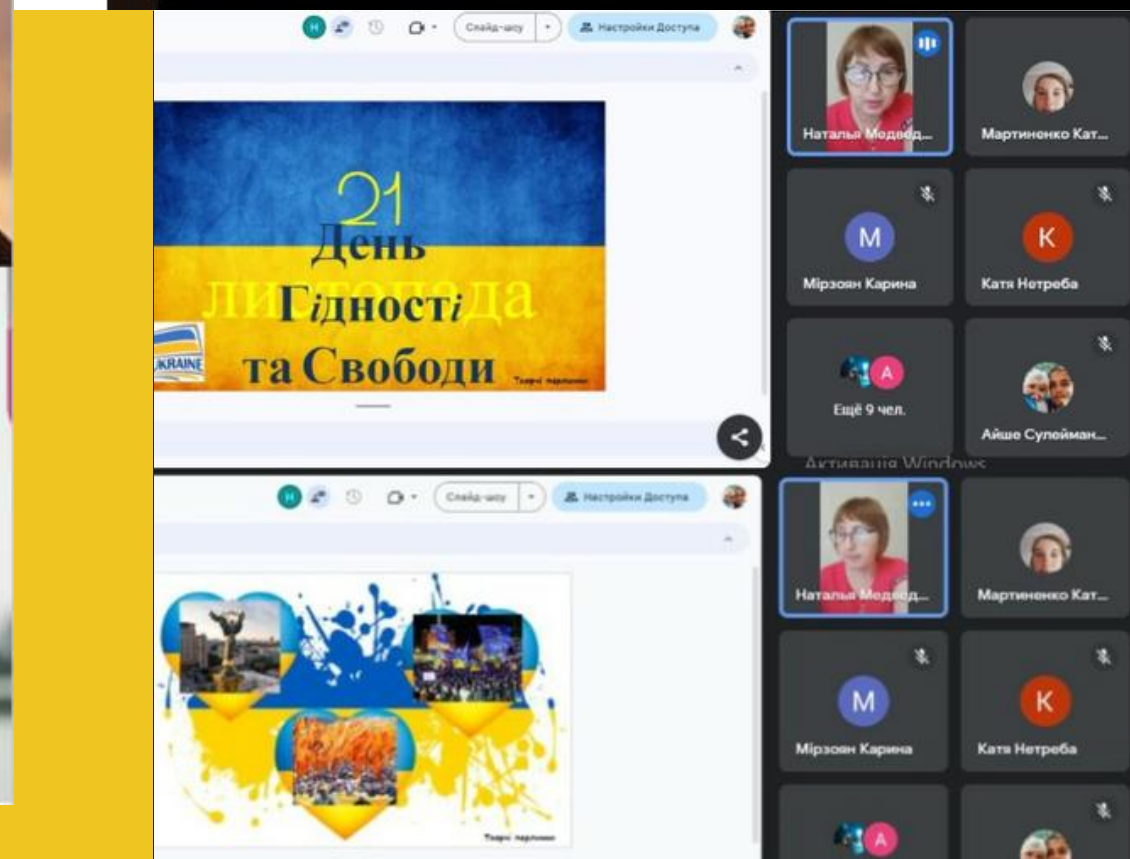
Н

Слайд-шоу

Настройки Доступа

21
День
листопада
Гідності
та Свободи

UKRAINE

Творчі перлинки

Наталья Медвед...

Мартиненко Кат...

М

Мірзоян Карина

К

Катя Нетреба

А

Ещё 9 чел.

Айше Сулейман...

Активація Windows

Н

Слайд-шоу

Настройки Доступа

Творчі перлинки

Наталья Медвед...

Мартиненко Кат...

М

Мірзоян Карина

К

Катя Нетреба

А